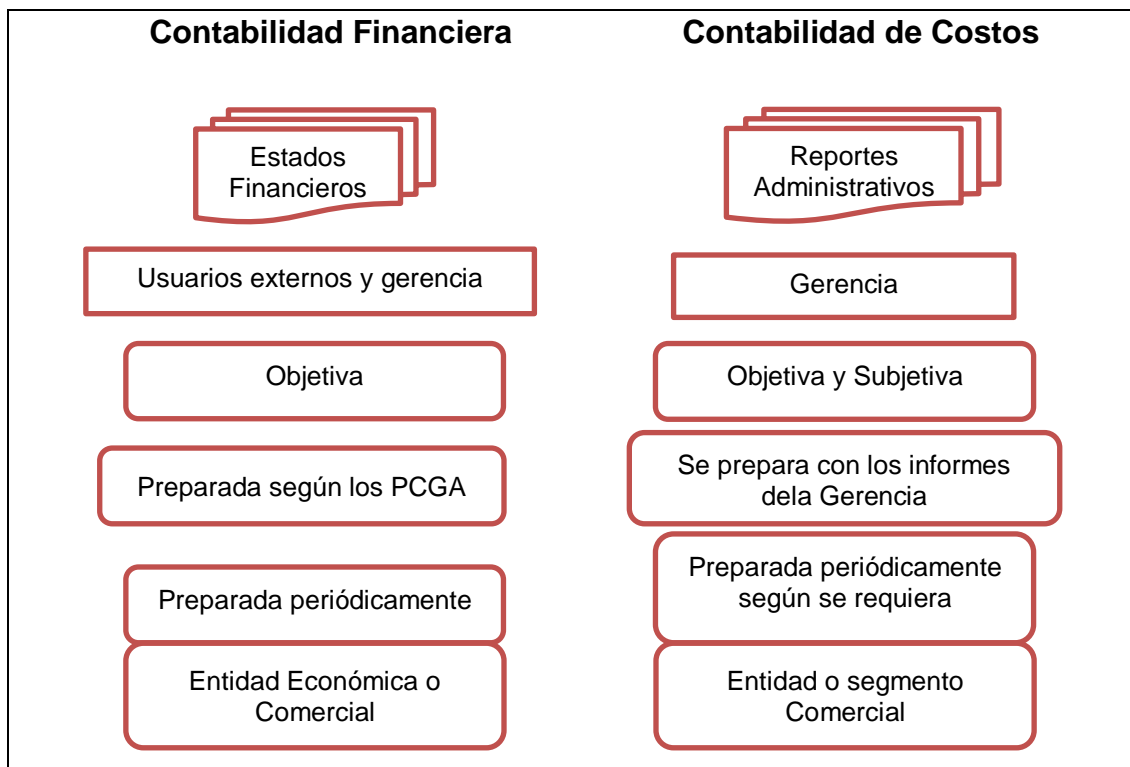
Contabilidad Financiera

Estados Financieros

Usuarios externos y gerencia

Objetiva

Preparada según los PCGA

Preparada periódicamente

Entidad Económica o Comercial

Contabilidad de Costos

Reportes Administrativos

Gerencia

Objetiva y Subjetiva

Se prepara con los informes dela Gerencia

Preparada periódicamente según se requiera

Entidad o segmento Comercial